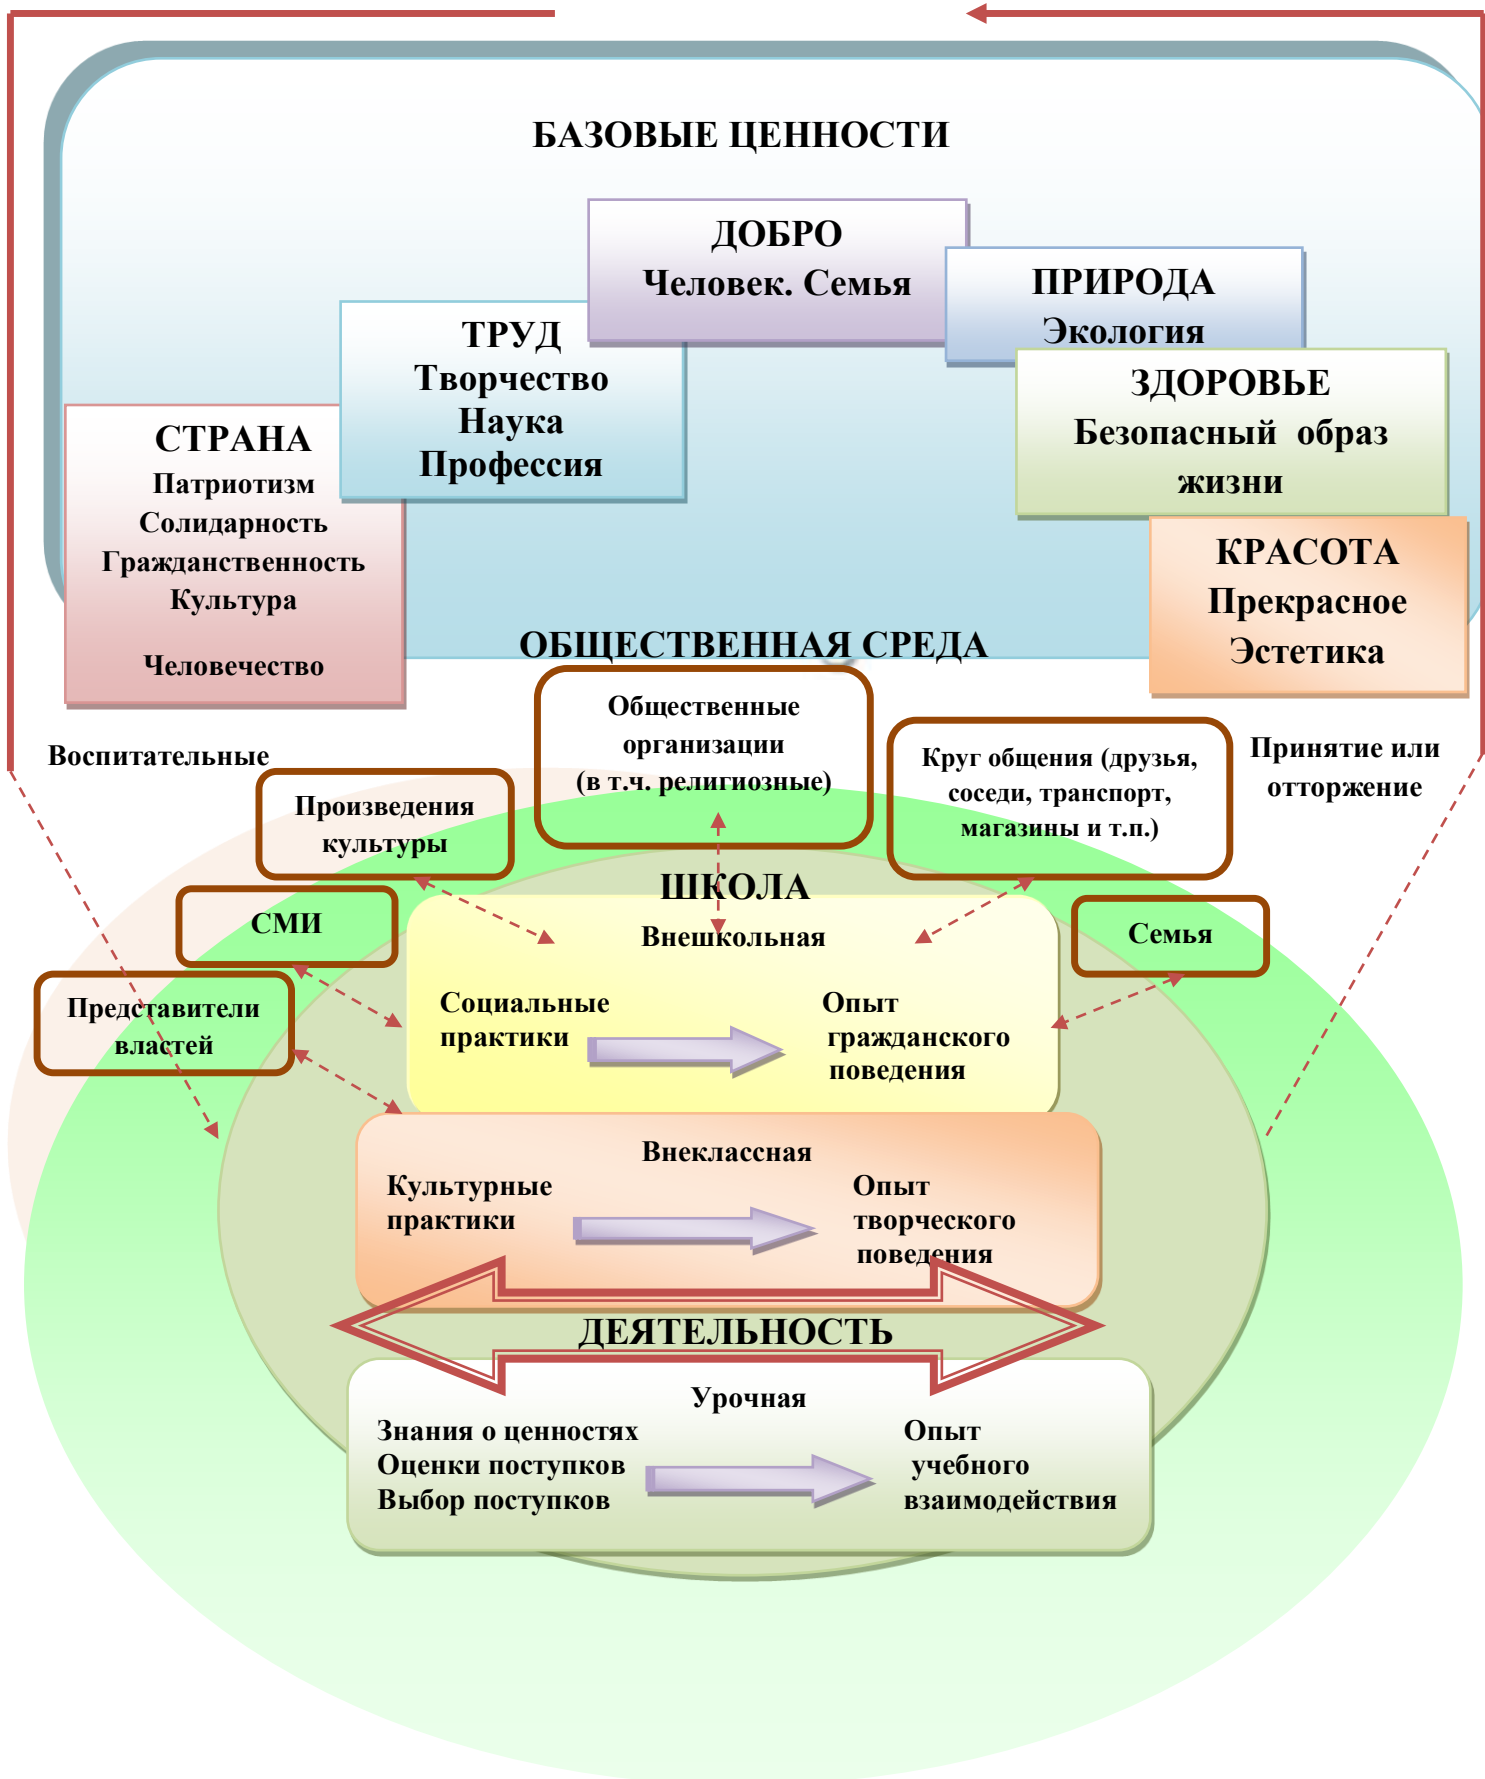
БАЗОВЫЕ ЦЕННОСТИ

ДОБРО
Человек. Семья

ПРИРОДА
Экология

ТРУД
Творчество
Наука
Профессия

ЗДОРОВЬЕ
Безопасный образ жизни

СТРАНА
Патриотизм
Солидарность
Гражданственность
Культура
Человечество

КРАСОТА
Прекрасное
Эстетика

ОБЩЕСТВЕННАЯ СРЕДА

Общественные организации (в т.ч. религиозные)

Воспитательные

Круг общения (друзья, соседи, транспорт, магазины и т.п.)

Принятие или отторжение

Произведения культуры

ШКОЛА

СМИ

Внешкольная

Семья

Представители властей

Социальные практики

Опыт гражданского поведения

Внеклассная

Культурные практики

Опыт творческого поведения

ДЕЯТЕЛЬНОСТЬ

Урочная

Знания о ценностях
Оценки поступков
Выбор поступков

Опыт учебного взаимодействия